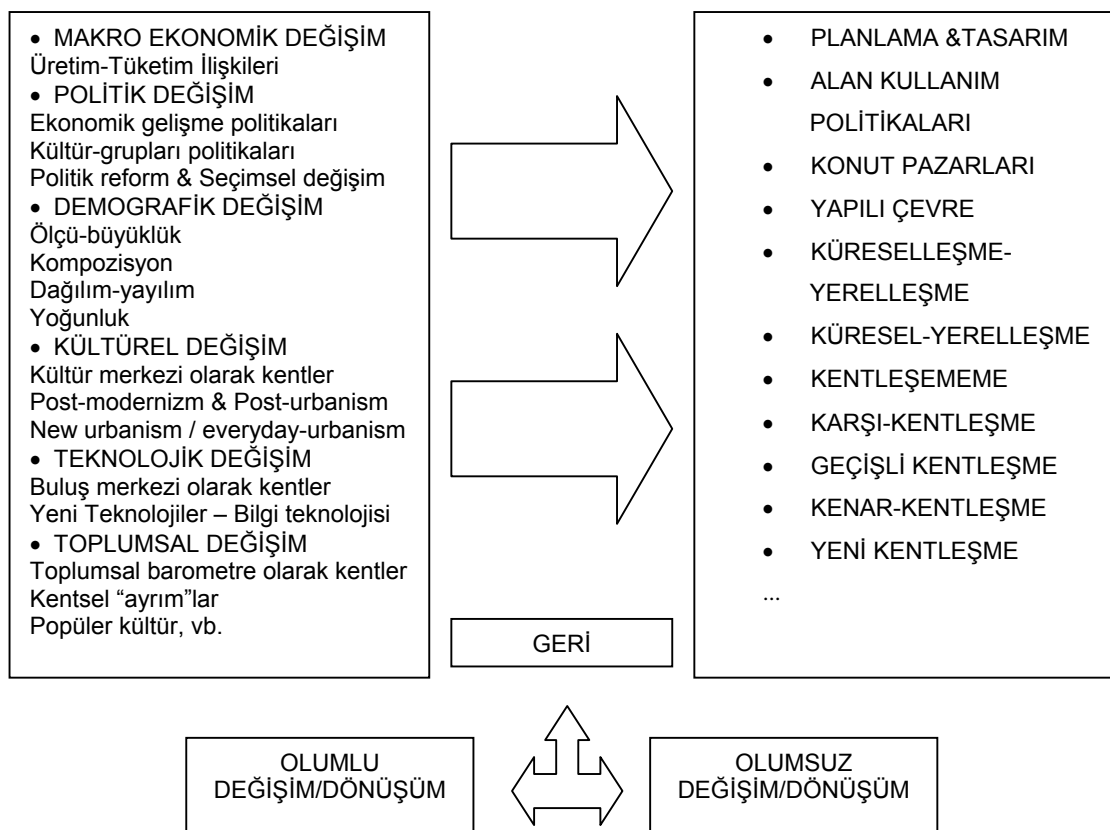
• MAKRO EKONOMİK DEĞİŞİM
Üretim-Tüketim İlişkileri
• POLİTİK DEĞİŞİM
Ekonomik gelişme politikaları
Kültür-grupları politikaları
Politik reform & Seçimsel değişim
• DEMOGRAFİK DEĞİŞİM
Ölçü-büyüklük
Kompozisyon
Dağılım-yayılım
Yoğunluk
• KÜLTÜREL DEĞİŞİM
Kültür merkezi olarak kentler
Post-modernizm & Post-urbanism
New urbanism / everyday-urbanism
• TEKNOLOJİK DEĞİŞİM
Buluş merkezi olarak kentler
Yeni Teknolojiler – Bilgi teknolojisi
• TOPLUMSAL DEĞİŞİM
Toplumsal barometre olarak kentler
Kentsel “ayrım”lar
Popüler kültür, vb.

• PLANLAMA &TASARIM
• ALAN KULLANIM POLİTİKALARI
• KONUT PAZARLARI
• YAPILI ÇEVRE
• KÜRESELLEŞME-YERELLEŞME
• KÜRESEL-YERELLEŞME
• KENTLEŞEMEME
• KARŞI-KENTLEŞME
• GEÇİŞLİ KENTLEŞME
• KENAR-KENTLEŞME
• YENİ KENTLEŞME
...

GERİ

OLUMLU DEĞİŞİM/DÖNÜŞÜM

OLUMSUZ DEĞİŞİM/DÖNÜŞÜM